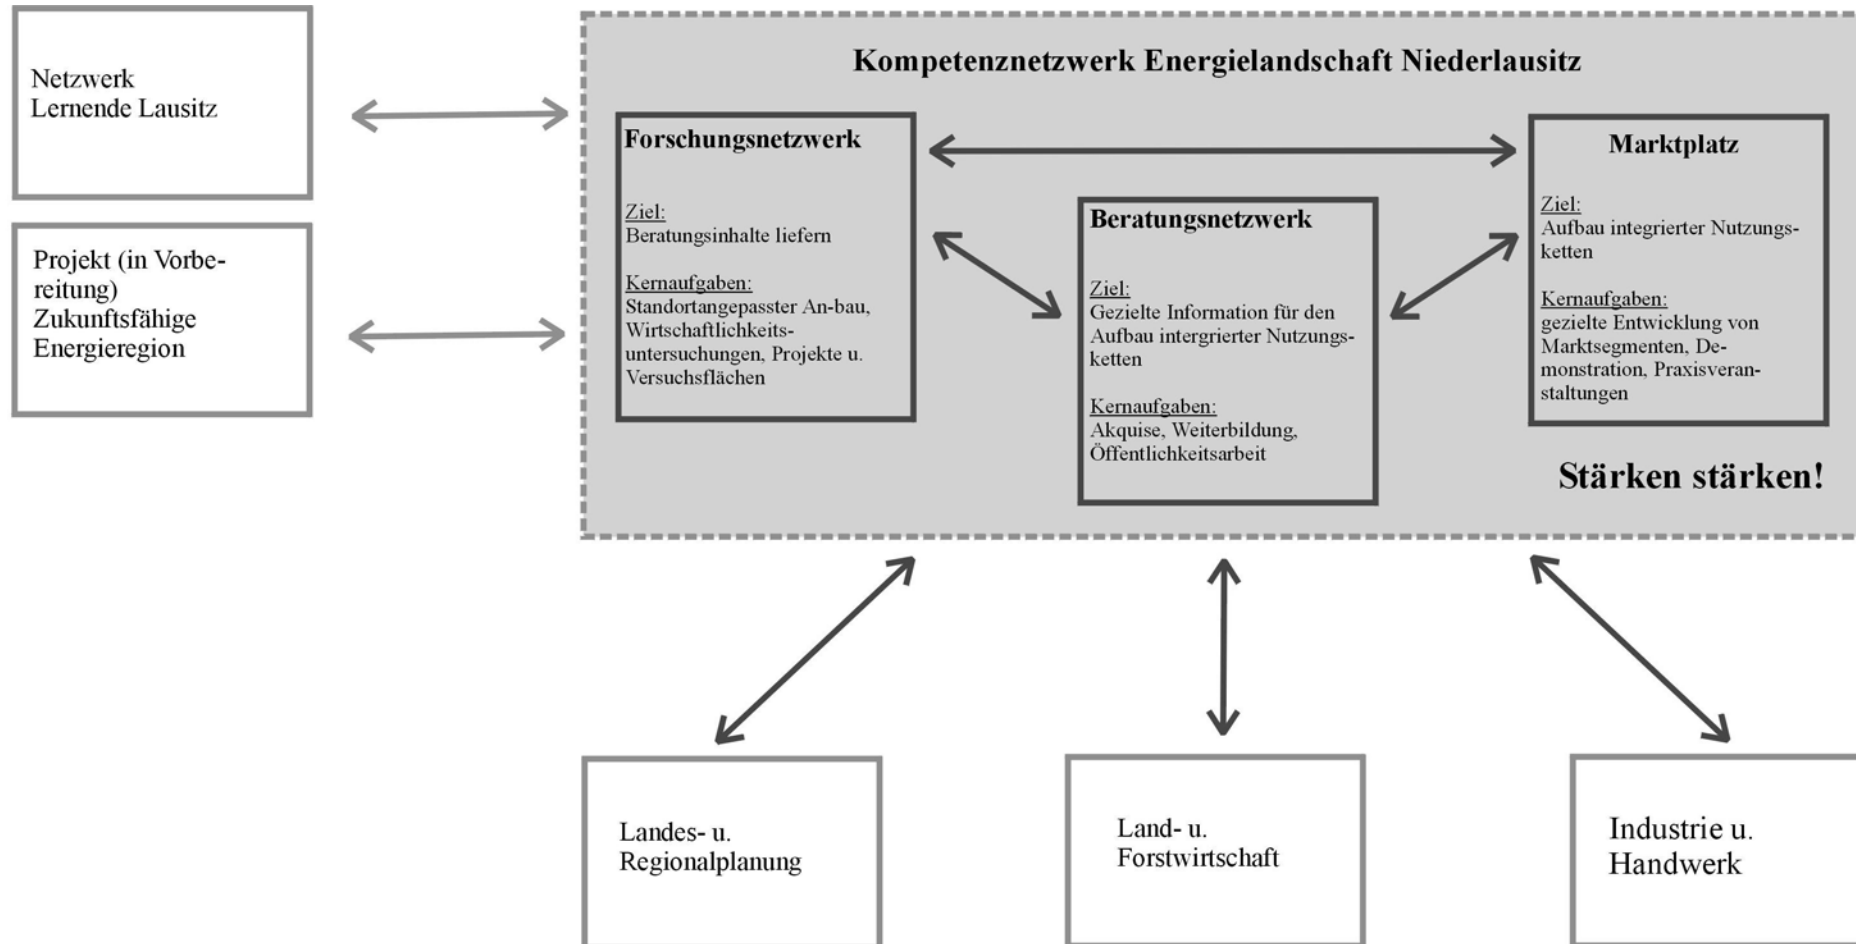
Netzwerk
Lernende Lausitz

Projekt (in Vorbereitung)
Zukunftsfähige Energieregion

Kompetenznetzwerk Energielandschaft Niederlausitz

Forschungsnetzwerk

Ziel:
Beratungsinhalte liefern

Kernaufgaben:
Standortangepasster An-bau, Wirtschaftlichkeitsuntersuchungen, Projekte u. Versuchsflächen

Beratungsnetzwerk

Ziel:
Gezielte Information für den Aufbau intergrierter Nutzungsketten

Kernaufgaben:
Akquise, Weiterbildung, Öffentlichkeitsarbeit

Marktplatz

Ziel:
Aufbau integrierter Nutzungsketten

Kernaufgaben:
gezielte Entwicklung von Marktsegmenten, Demonstration, Praxisveranstaltungen

Stärken stärken!

Landes- u.
Regionalplanung

Land- u.
Forstwirtschaft

Industrie u.
Handwerk